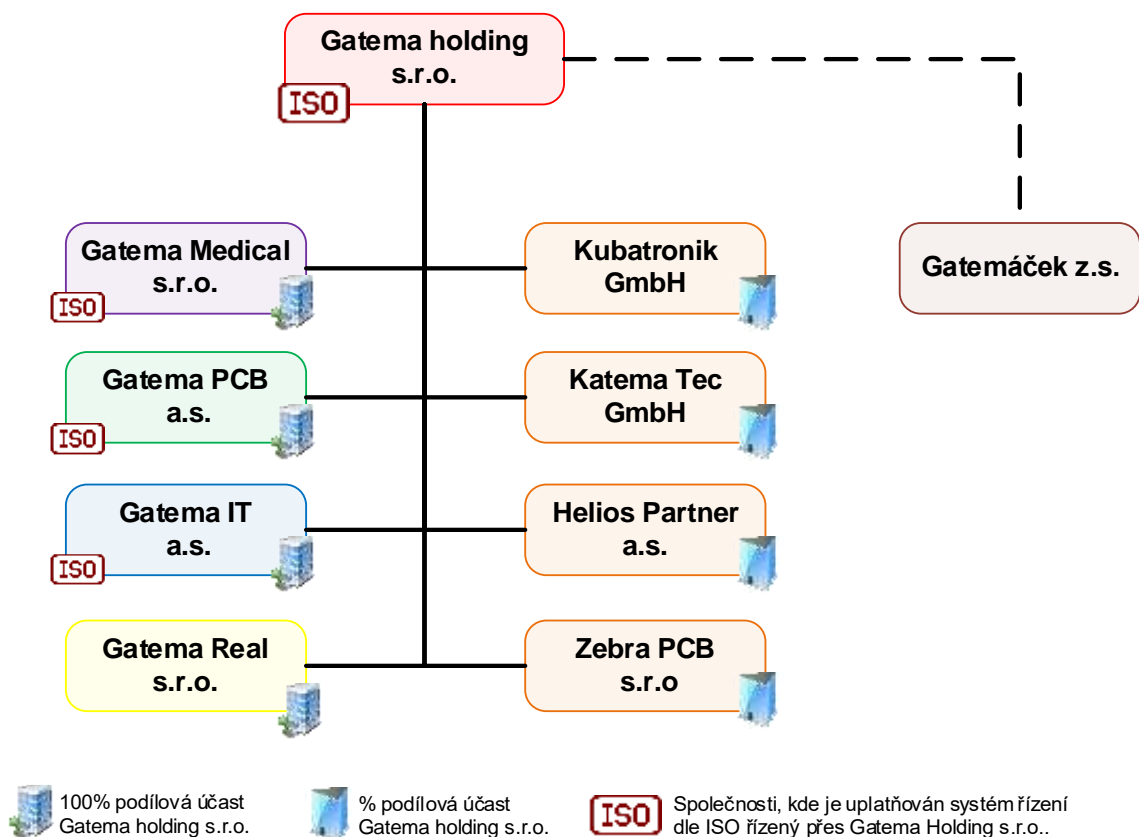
Gatema holding s.r.o.

ISO

Gatema Medical s.r.o.

ISO

Kubatronik GmbH

Gatemáček z.s.

Gatema PCB a.s.

ISO

Katema Tec GmbH

Gatema IT a.s.

ISO

Helios Partner a.s.

Gatema Real s.r.o.

Zebra PCB s.r.o

100% podílová účast Gatema holding s.r.o.

% podílová účast Gatema holding s.r.o.

ISO Společnosti, kde je uplatňován systém řízení dle ISO řízený přes Gatema Holding s.r.o..